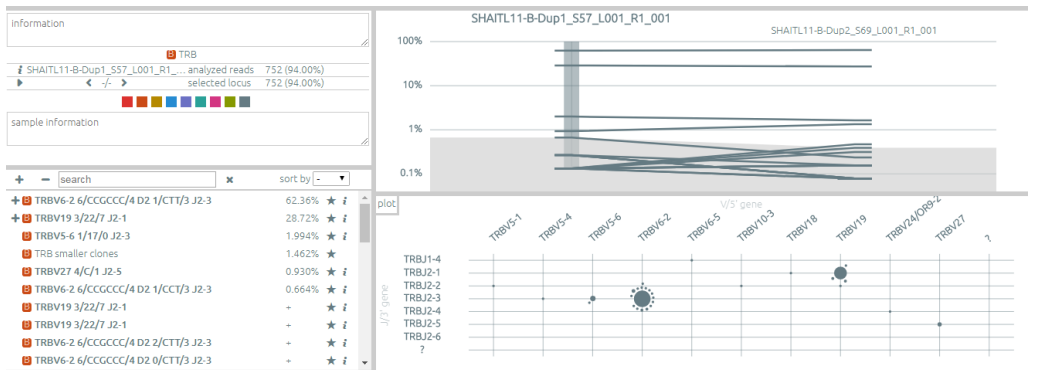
information

B TRB

i SHAITL11-B-Dup1_S57_L001_R1_... analyzed reads 752 (94.00%)

< -/- > selected locus 752 (94.00%)

sample information

+ − search × sort by -

+ B TRBV6-2 6/CCGCCC/4 D2 1/CTT/3 J2-3 62.36% ★ i
+ B TRBV19 3/22/7 J2-1 28.72% ★ i
B TRBV5-6 1/17/0 J2-3 1.994% ★ i
B TRB smaller clones 1.462% ★
B TRBV27 4/C/1 J2-5 0.930% ★ i
B TRBV6-2 6/CCGCCC/4 D2 1/CCT/3 J2-3 0.664% ★ i
B TRBV19 3/22/7 J2-1 + ★ i
B TRBV19 3/22/7 J2-1 + ★ i
B TRBV6-2 6/CCGCCC/4 D2 2/CTT/3 J2-3 + ★ i
B TRBV6-2 6/CCGCCC/4 D2 0/CTT/3 J2-3 + ★ i

SHAITL11-B-Dup1_S57_L001_R1_001
SHAITL11-B-Dup2_S69_L001_R1_001

100%
10%
1%
0.1%

V/5' gene

plot

TRBV5-1 TRBV5-4 TRBV5-6 TRBV6-2 TRBV6-5 TRBV10-3 TRBV18 TRBV19 TRBV24/OR9-2 TRBV27 ?

J/3' gene

TRBJ1-4
TRBJ2-1
TRBJ2-2
TRBJ2-3
TRBJ2-4
TRBJ2-5
TRBJ2-6
?